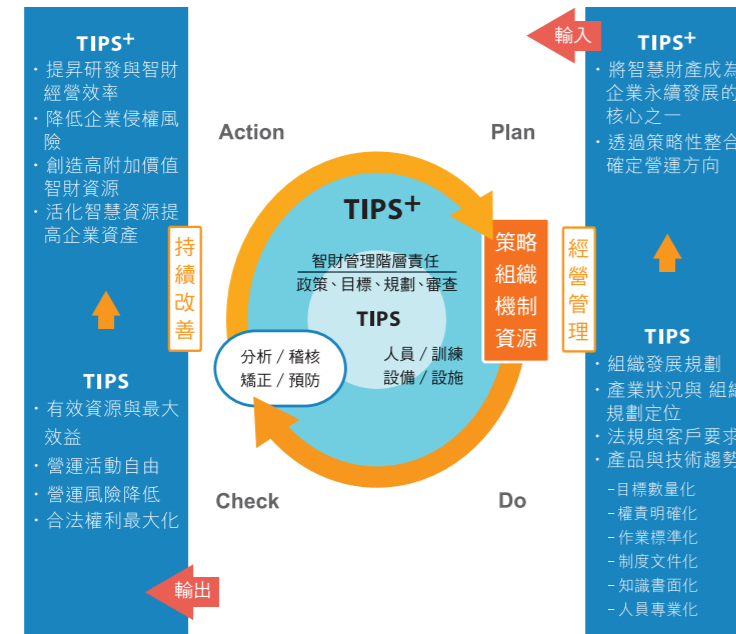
TIPS+
・提昇研發與智財經營效率
・降低企業侵權風險
・創造高附加價值智財資源
・活化智慧資源提高企業資產

持續改善

TIPS
・有效資源與最大效益
・營運活動自由
・營運風險降低
・合法權利最大化

輸出

Action

Plan

TIPS+
智財管理階層責任
政策、目標、規劃、審查
TIPS
人員 / 訓練
設備 / 設施
分析 / 稽核
矯正 / 預防

策略
組織
機制
資源

Check

Do

輸入

TIPS+
・將智慧財產成為企業永續發展的核心之一
・透過策略性整合確定營運方向

經營管理

TIPS
・組織發展規劃
・產業狀況與 組織規劃定位
・法規與客戶要求
・產品與技術趨勢
－目標數量化
－權責明確化
－作業標準化
－制度文件化
－知識書面化
－人員專業化